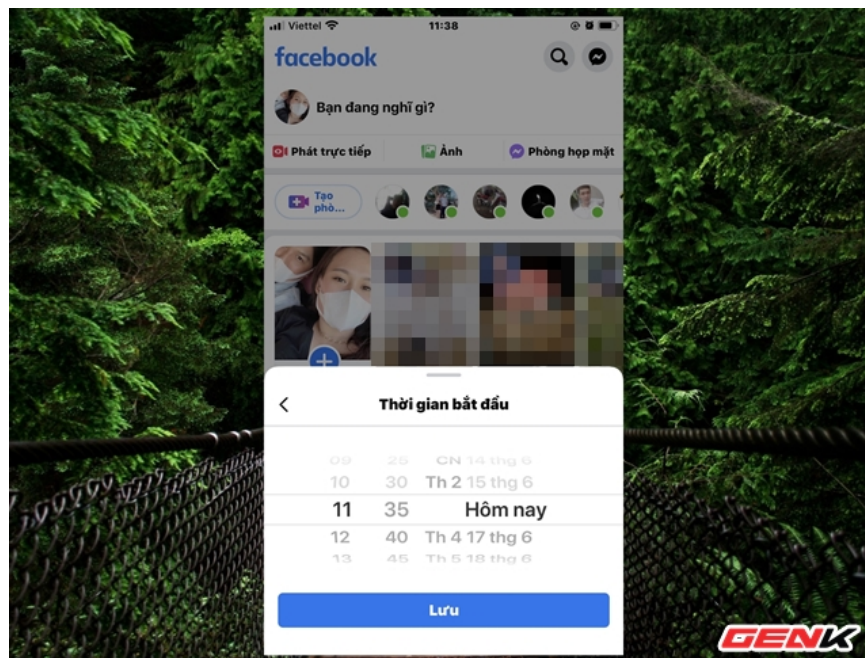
Viettel 11:38

facebook

Bạn đang nghĩ gì?

Phát trực tiếp
Ảnh
Phòng họp mặt

Tạo phò...

Thời gian bắt đầu

| 09 | 25 | CN 14 thg 6 |
|---|---|---|
| 10 | 30 | Th 2 15 thg 6 |
| 11 | 35 | Hôm nay |
| 12 | 40 | Th 4 17 thg 6 |
| 13 | 45 | Th 5 18 thg 6 |

Lưu

GENK